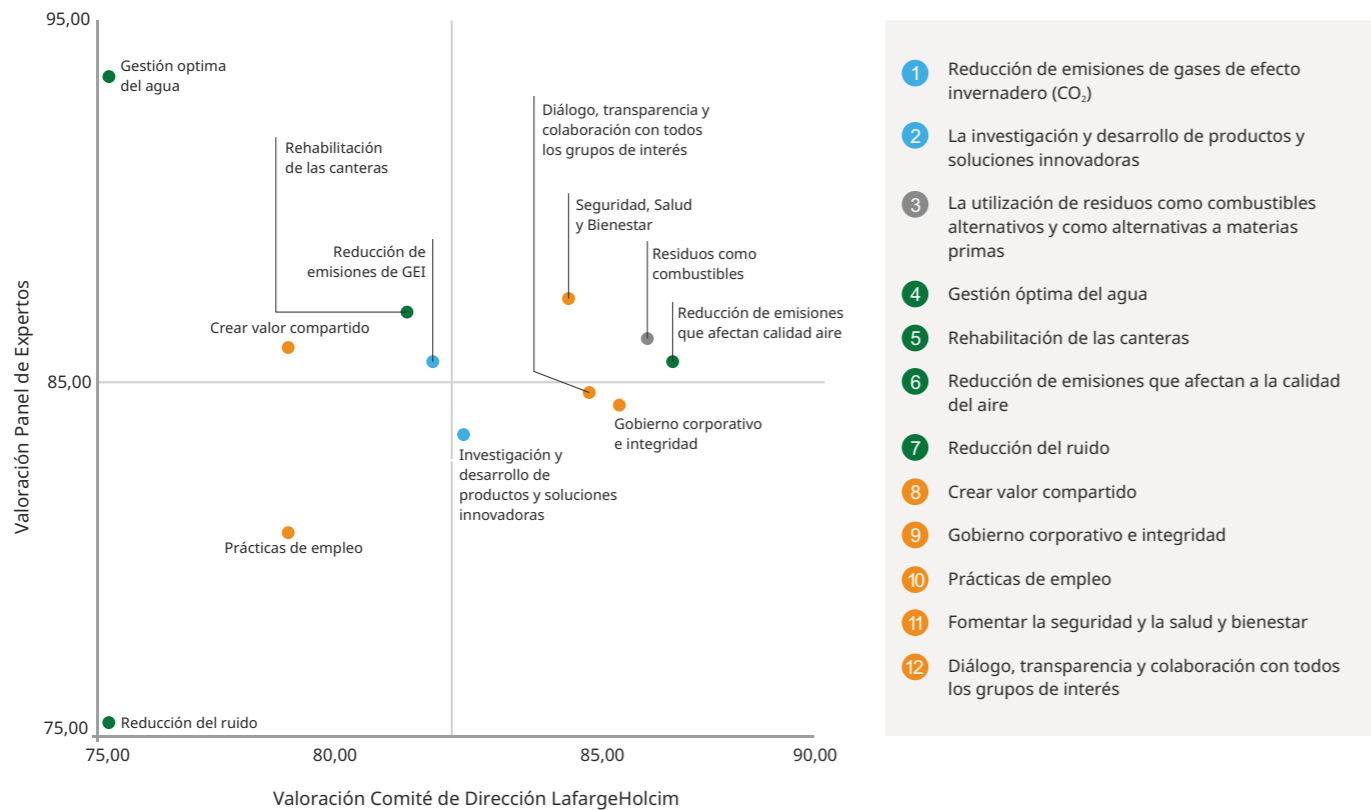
95,00

Gestión optima del agua

Rehabilitación de las canteras

Diálogo, transparencia y colaboración con todos los grupos de interés

Seguridad, Salud y Bienestar

Reducción de emisiones de GEI

Residuos como combustibles

Reducción de emisiones que afectan calidad aire

Crear valor compartido

85,00

Gobierno corporativo e integridad

Investigación y desarrollo de productos y soluciones innovadoras

Prácticas de empleo

75,00

Reducción del ruido

75,00 80,00 85,00 90,00

Valoración Panel de Expertos

Valoración Comité de Dirección LafargeHolcim

1 Reducción de emisiones de gases de efecto invernadero ($CO_2$)

2 La investigación y desarrollo de productos y soluciones innovadoras

3 La utilización de residuos como combustibles alternativos y como alternativas a materias primas

4 Gestión óptima del agua

5 Rehabilitación de las canteras

6 Reducción de emisiones que afectan a la calidad del aire

7 Reducción del ruido

8 Crear valor compartido

9 Gobierno corporativo e integridad

10 Prácticas de empleo

11 Fomentar la seguridad y la salud y bienestar

12 Diálogo, transparencia y colaboración con todos los grupos de interés